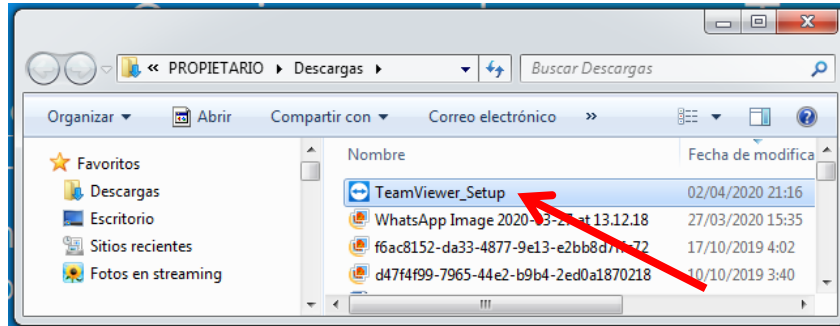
« PROPIETARIO ▸ Descargas ▸

Buscar Descargas

Organizar ▾ Abrir Compartir con ▾ Correo electrónico »

Favoritos
Descargas
Escritorio
Sitios recientes
Fotos en streaming

| Nombre | Fecha de modifica |
|---|---|
| TeamViewer_Setup | 02/04/2020 21:16 |
| WhatsApp Image 2020-03-2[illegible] at 13.12.18 | 27/03/2020 15:35 |
| f6ac8152-da33-4877-9e13-e2bb8d7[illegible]72 | 17/10/2019 4:02 |
| d47f4f99-7965-44e2-b9b4-2ed0a1870218 | 10/10/2019 3:40 |